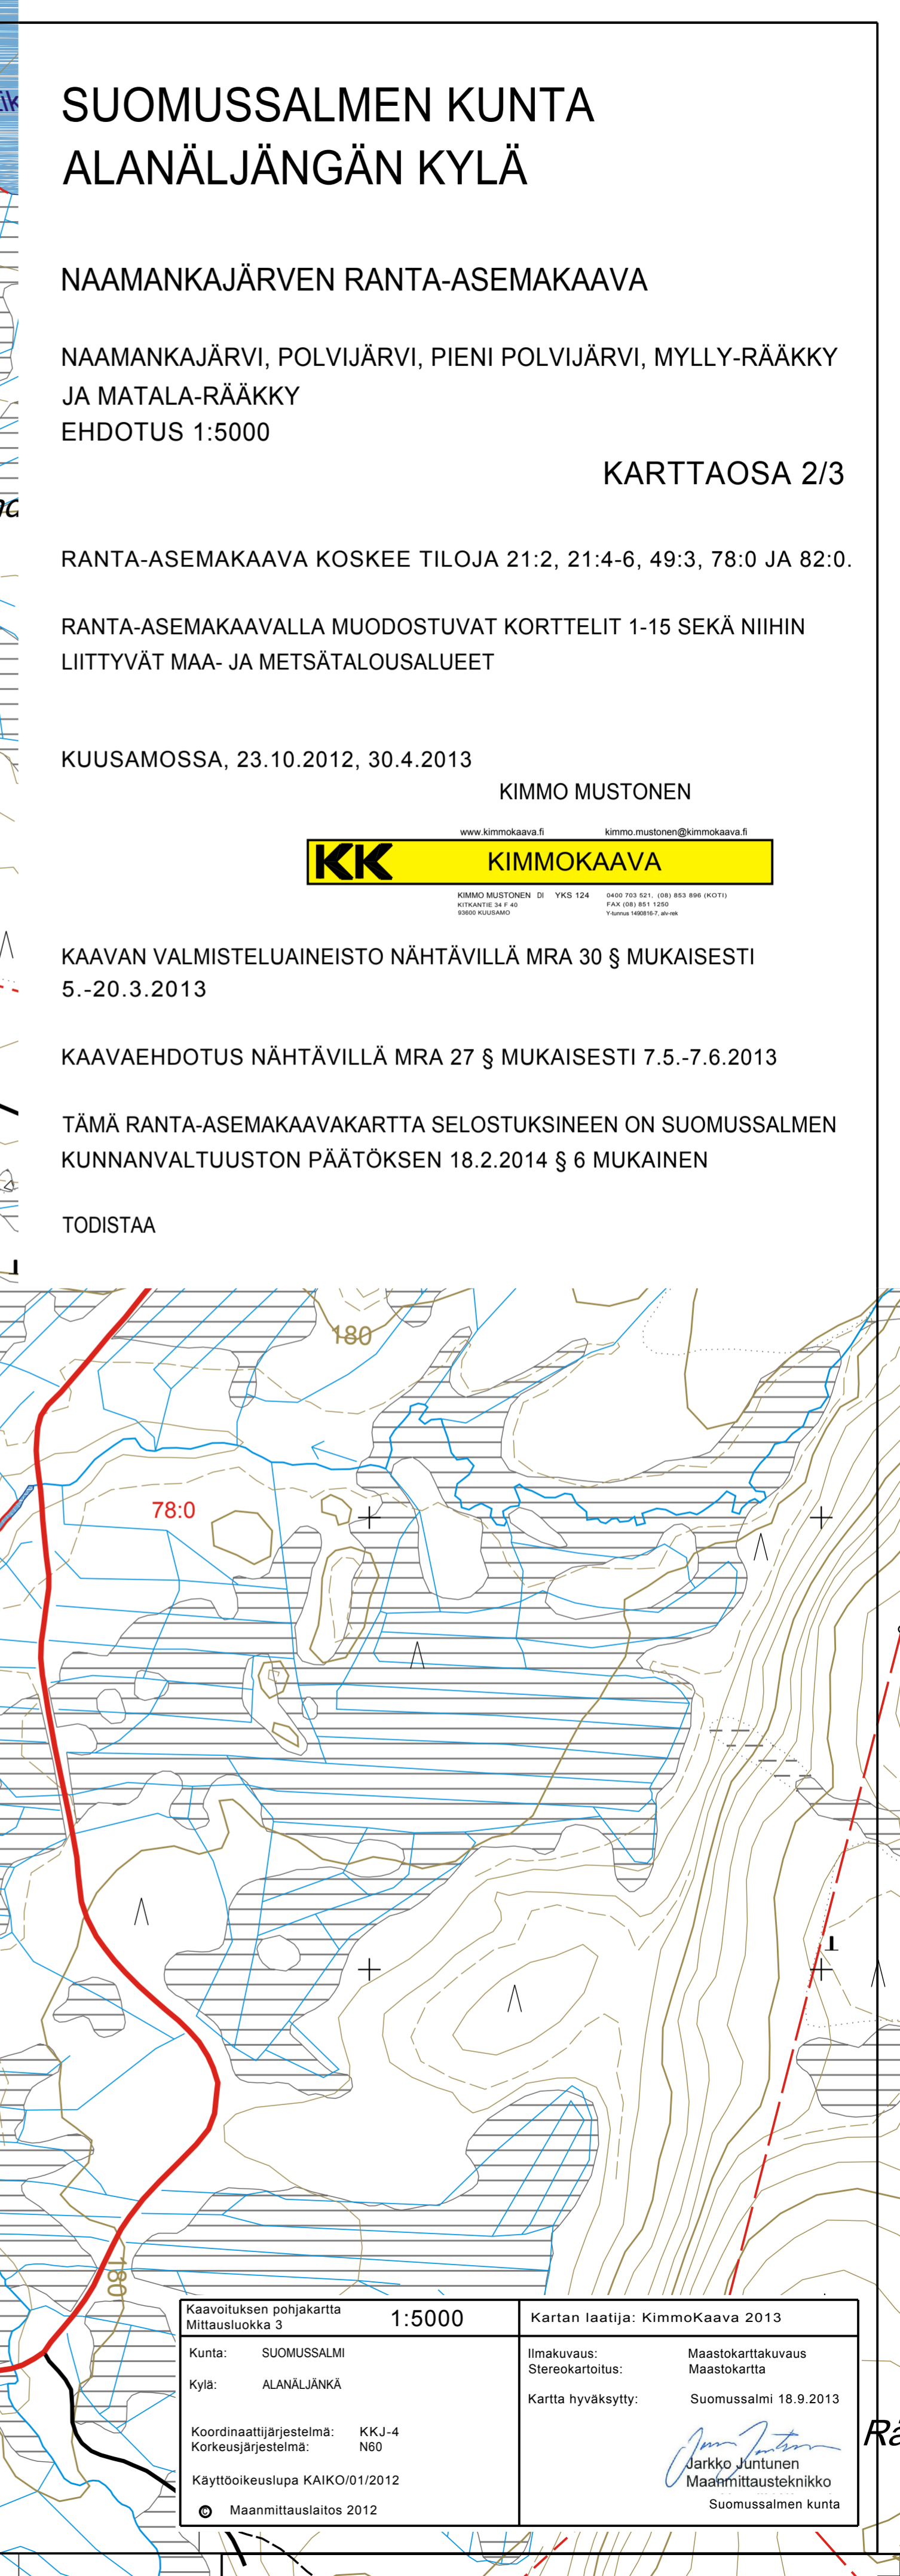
SUOMUSSALMEN KUNTA
ALANÄLJÄNGÄN KYLÄ

NAAMANKAJÄRVEN RANTA-ASEMAKAAVA

NAAMANKAJÄRVI, POLVIJÄRVI, PIENI POLVIJÄRVI, MYLLY-RÄÄKKY JA MATALA-RÄÄKKY
EHDOTUS 1:5000

KARTTAOSA 2/3

RANTA-ASEMAKAAVA KOSKEE TILOJA 21:2, 21:4-6, 49:3, 78:0 JA 82:0.

RANTA-ASEMAKAAVALLA MUODOSTUVAT KORTTELIT 1-15 SEKÄ NIIHIN LIITTYVÄT MAA- JA METSÄTALOUSALUEET

KUUSAMOSSA, 23.10.2012, 30.4.2013

KIMMO MUSTONEN

www.kimmokaava.fi kimmo.mustonen@kimmokaava.fi
KK KIMMOKAAVA
KIMMO MUSTONEN DI YKS 124 0400 703 521, (08) 853 896 (KOTI)
KITKANTIE 34 F 40 FAX (08) 851 1250
93600 KUUSAMO Y-tunnus 1490816-7, alv-rek

KAAVAN VALMISTELUAINEISTO NÄHTÄVILLÄ MRA 30 § MUKAISESTI 5.-20.3.2013

KAAVAEHDOTUS NÄHTÄVILLÄ MRA 27 § MUKAISESTI 7.5.-7.6.2013

TÄMÄ RANTA-ASEMAKAAVAKARTTA SELOSTUKSINEEN ON SUOMUSSALMEN KUNNANVALTUUSTON PÄÄTÖKSEN 18.2.2014 § 6 MUKAINEN

TODISTAA

180

78:0

180

| Kaavoituksen pohjakartta Mittausluokka 3 | 1:5000 | Kartan laatija: KimmoKaava 2013 |
|---|---|---|
| Kunta: SUOMUSSALMI | | Ilmakuvaus: Maastokarttakuvaus |
| Kylä: ALANÄLJÄNKÄ | | Stereokartoitus: Maastokartta |
| Koordinaattijärjestelmä: KKJ-4 | | Kartta hyväksytty: Suomussalmi 18.9.2013 |
| Korkeusjärjestelmä: N60 | | Jarkko Juntunen |
| Käyttöoikeuslupa KAIKO/01/2012 | | Maanmittausteknikko |
| © Maanmittauslaitos 2012 | | Suomussalmen kunta |

Rä